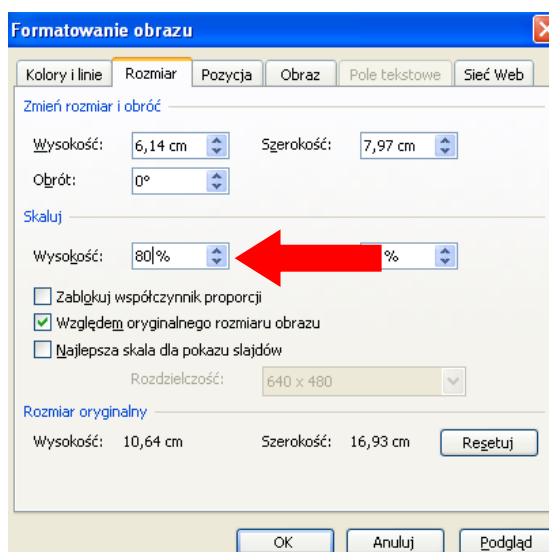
Formatowanie obrazu

Kolory i linie | Rozmiar | Pozycja | Obraz | Pole tekstowe | Sieć Web

Zmień rozmiar i obróć

Wysokość: 6,14 cm
Szerokość: 7,97 cm
Obrót: 0°

Skaluj

Wysokość: 80|%
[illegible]%

Zablokuj współczynnik proporcji
Względem oryginalnego rozmiaru obrazu
Najlepsza skala dla pokazu slajdów

Rozdzielczość: 640 x 480

Rozmiar oryginalny

Wysokość: 10,64 cm
Szerokość: 16,93 cm
Resetuj

OK
Anuluj
Podgląd